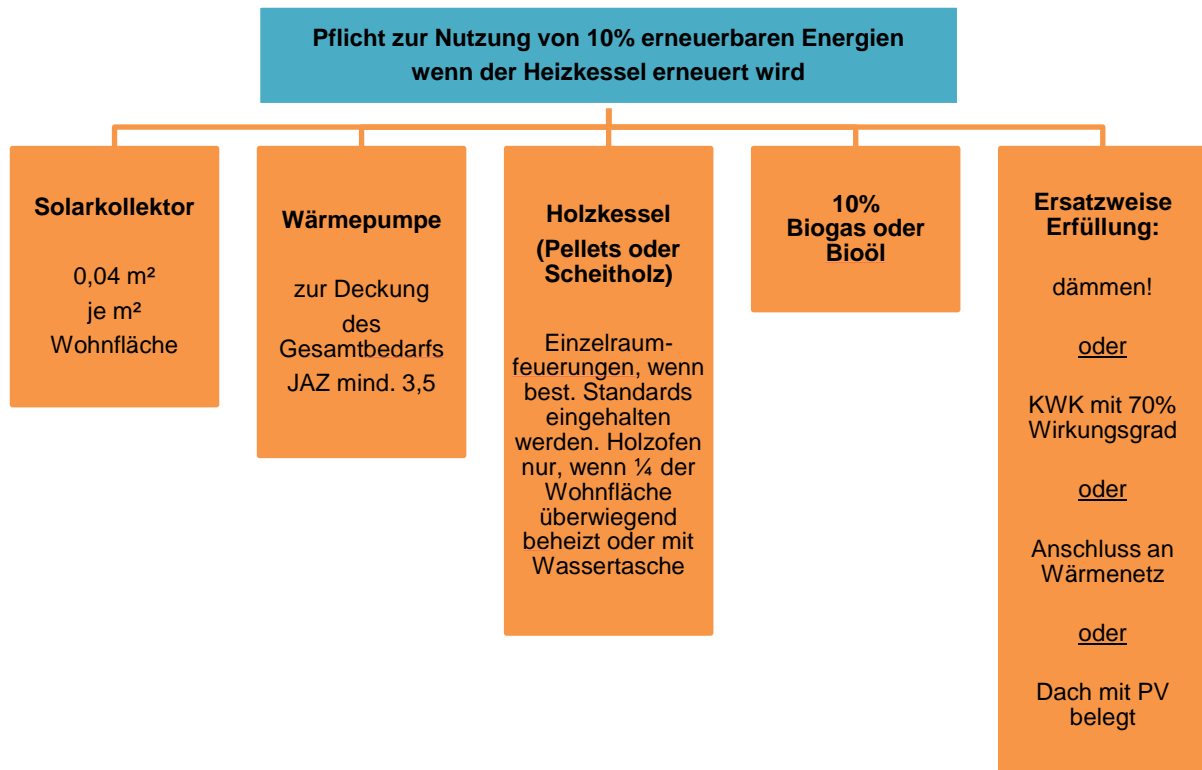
Pflicht zur Nutzung von 10% erneuerbaren Energien wenn der Heizkessel erneuert wird

Solarkollektor

0,04 m² je m² Wohnfläche

Wärmepumpe

zur Deckung des Gesamtbedarfs JAZ mind. 3,5

Holzkessel (Pellets oder Scheitholz)

Einzelraumfeuerungen, wenn best. Standards eingehalten werden. Holzofen nur, wenn ¼ der Wohnfläche überwiegend beheizt oder mit Wassertasche

10% Biogas oder Bioöl

Ersatzweise Erfüllung:

dämmen!

oder

KWK mit 70% Wirkungsgrad

oder

Anschluss an Wärmenetz

oder

Dach mit PV belegt